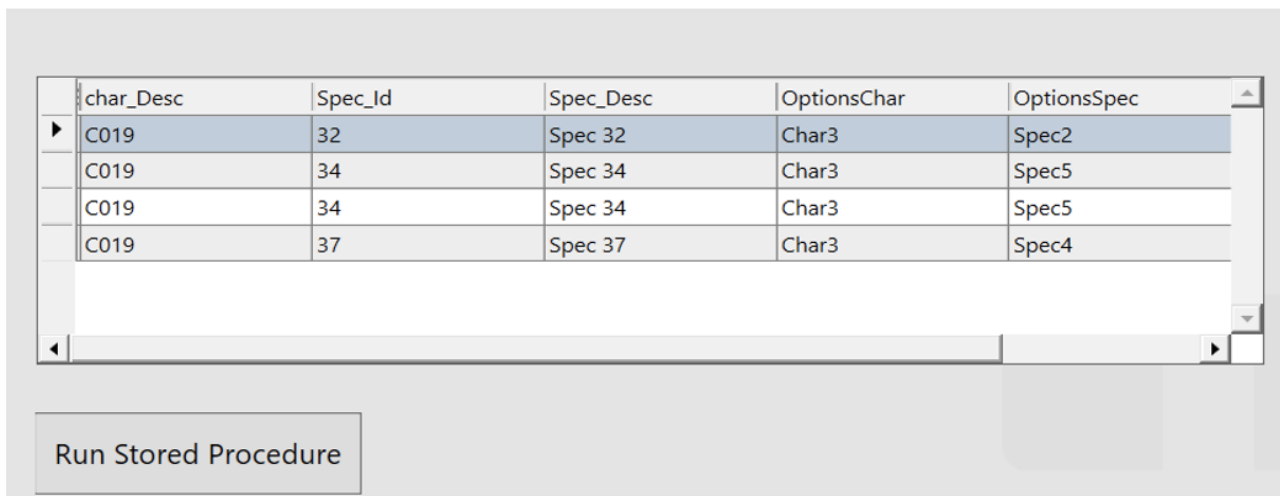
| char_Desc | Spec_Id | Spec_Desc | OptionsChar | OptionsSpec |
|---|---|---|---|---|
| C019 | 32 | Spec 32 | Char3 | Spec2 |
| C019 | 34 | Spec 34 | Char3 | Spec5 |
| C019 | 34 | Spec 34 | Char3 | Spec5 |
| C019 | 37 | Spec 37 | Char3 | Spec4 |

Run Stored Procedure